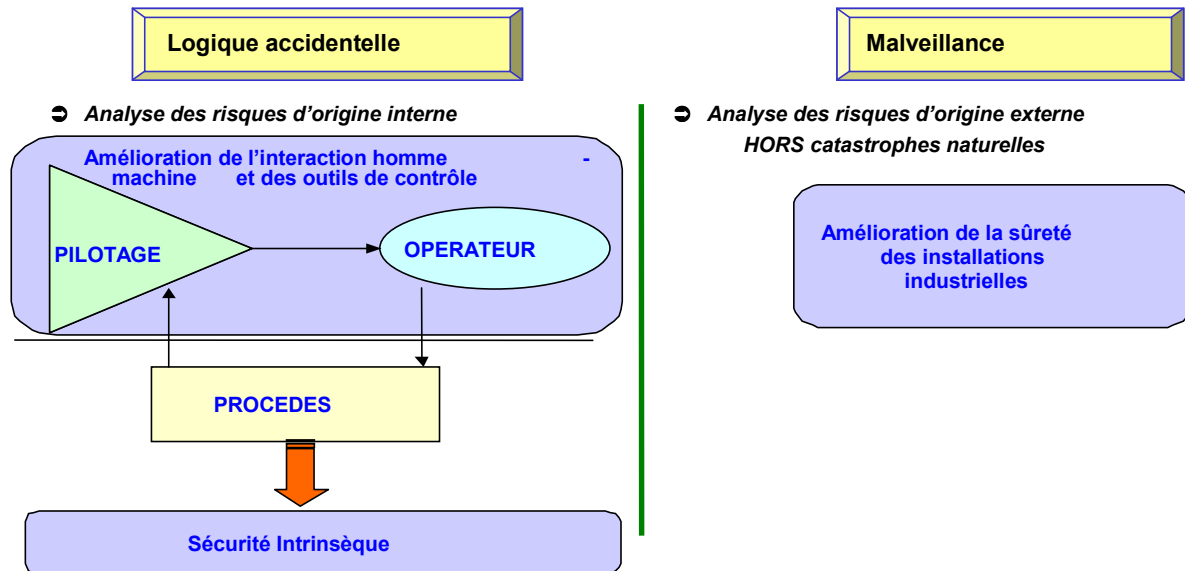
Logique accidentelle

Malveillance

Analyse des risques d'origine interne

Amélioration de l'interaction homme - machine et des outils de contrôle

PILOTAGE

OPERATEUR

PROCEDES

Sécurité Intrinsèque

Analyse des risques d'origine externe HORS catastrophes naturelles

Amélioration de la sûreté des installations industrielles